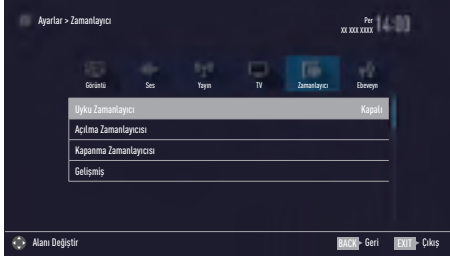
Ayarlar > Zamanlayıcı

Per
XX XXX XXXX 14:00

Görüntü Ses Yayın TV Zamanlayıcı Ebeveyn

Uyku Zamanlayıcı Kapalı
Açılma Zamanlayıcısı
Kapanma Zamanlayıcısı
Gelişmiş

Alanı Değiştir

BACK Geri EXIT Çıkış